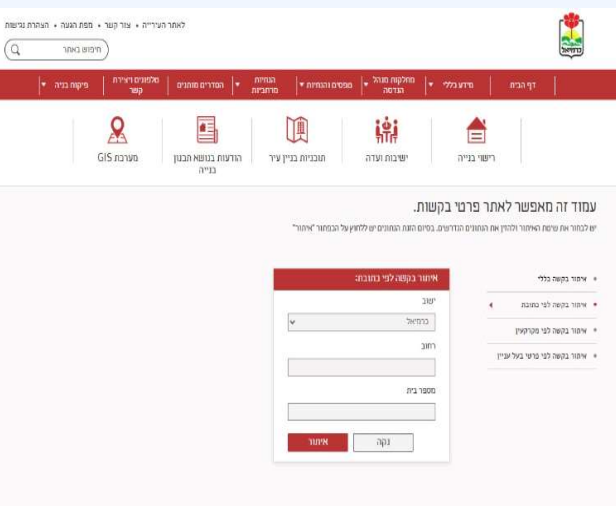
לאתר העירייה • צור קשר • מפת הגעה • הצהרת נגישות

חיפוש באתר

כרמיאל

דף הבית | מידע כללי | מחלקות מנהל הנדסה | טפסים והנחיות | הנחיות מרחביות | הסדרים מותנים | תשלומים ויצירת קשר | פיקוח בניה

רישוי בנייה | ישיבות ועדה | תוכניות בניין עיר | הודעות בנושא תכנון בנייה | מערכת GIS

עמוד זה מאפשר לאתר פרטי בקשות.

יש לבחור את שיטת האיתור ולהזין את התנאים הנדרשים. בסיום הזנת התנאים יש ללחוץ על הכפתור "איתור"

• איתור בקשה כללי
• איתור בקשה לפי כתובת
• איתור בקשה לפי מקרקעין
• איתור בקשה לפי פרטי בעל עניין

איתור בקשה לפי כתובת:

ישוב
כרמיאל

רחוב

מספר בית

נקה
איתור